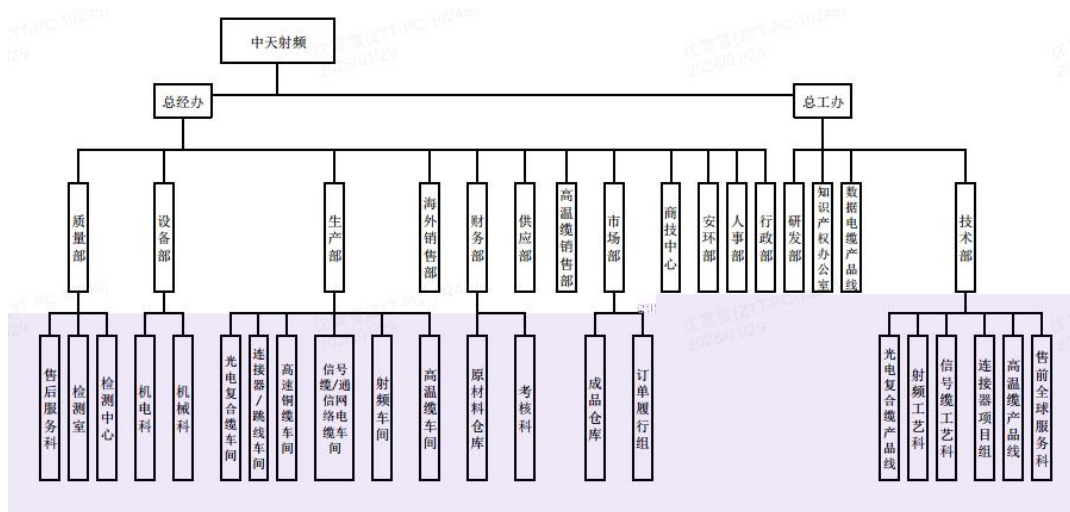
中天射频

总经办

总工办

质量部

设备部

生产部

海外销售部

财务部

供应部

高温缆销售部

市场部

商技中心

安环部

人事部

行政部

研发部

知识产权办公室

数据电缆产品线

技术部

售后服务科

检测室

检测中心

机电科

机械科

光电复合缆车间

连接器/跳线车间

高速铜缆车间

信号缆/通信网络电缆车间

射频车间

高温缆车间

原材料仓库

考核科

成品仓库

订单履行组

光电复合缆产品线

射频工艺科

信号缆工艺科

连接器项目组

高温缆产品线

售前全球服务科

ZTT-PC-10245/
1/29

仅查看(ZTT-PC-10245)
2026/01/29

仅查看(ZTT-PC-10245)
2026/01/29

ZTT-PC-10245/

仅查看(ZTT-PC-10245)
2026/01/29

仅查看(ZTT-PC-10245)
2026/01/29